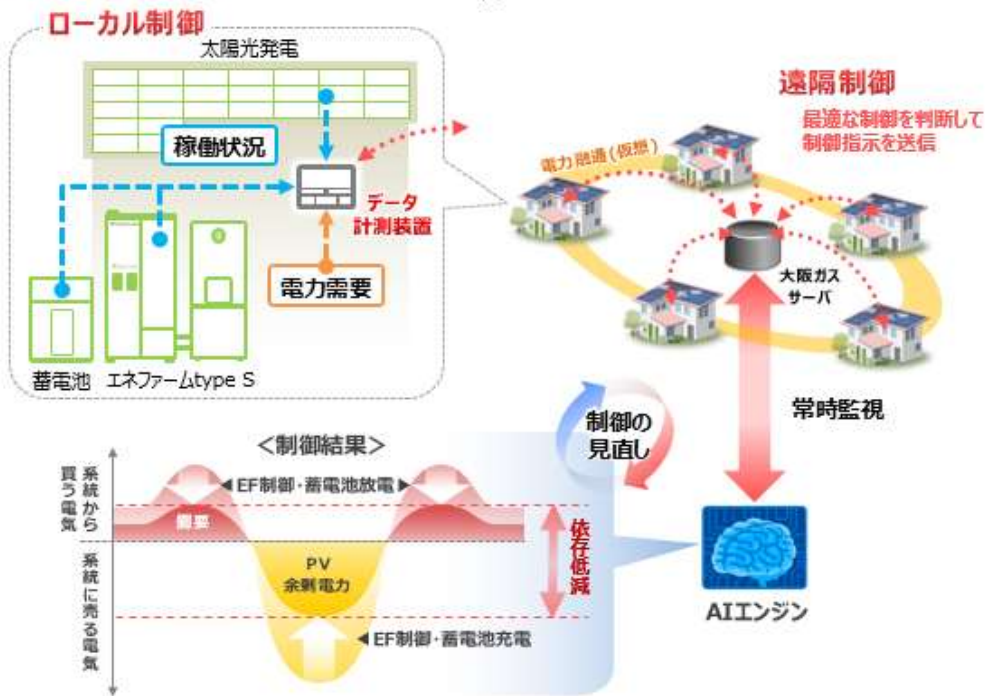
ローカル制御

太陽光発電

稼働状況

データ計測装置

電力需要

蓄電池

エネファームtype S

遠隔制御

最適な制御を判断して制御指示を送信

電力融通（仮想）

大阪ガスサーバ

常時監視

制御の見直し

<制御結果>

系統から買う電気

系統に売る電気

EF制御・蓄電池放電

需要

PV余剰電力

EF制御・蓄電池充電

依存低減

AIエンジン